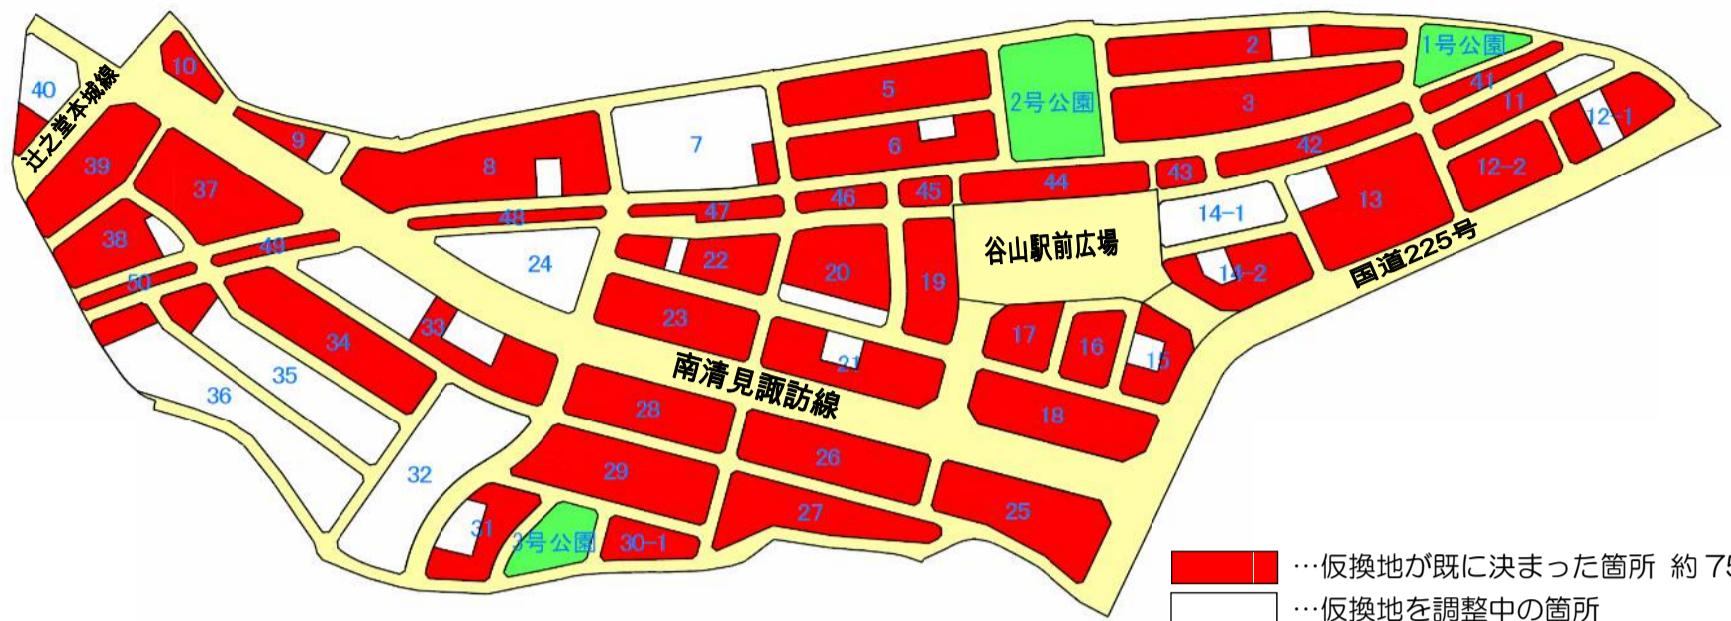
辻之堂本城線
40
10
39
9
37
8
7
5
6
2号公園
2
3
1号公園
41
11
12-1
42
12-2
43
44
45
46
47
48
38
49
50
24
22
20
19
谷山駅前広場
14-1
13
14-2
国道225号
23
21
17
16
15
33
34
35
36
南清見諏訪線
28
18
26
29
32
27
25
31
3号公園
30-1
…仮換地が既に決まった箇所 約 75
…仮換地を調整中の箇所